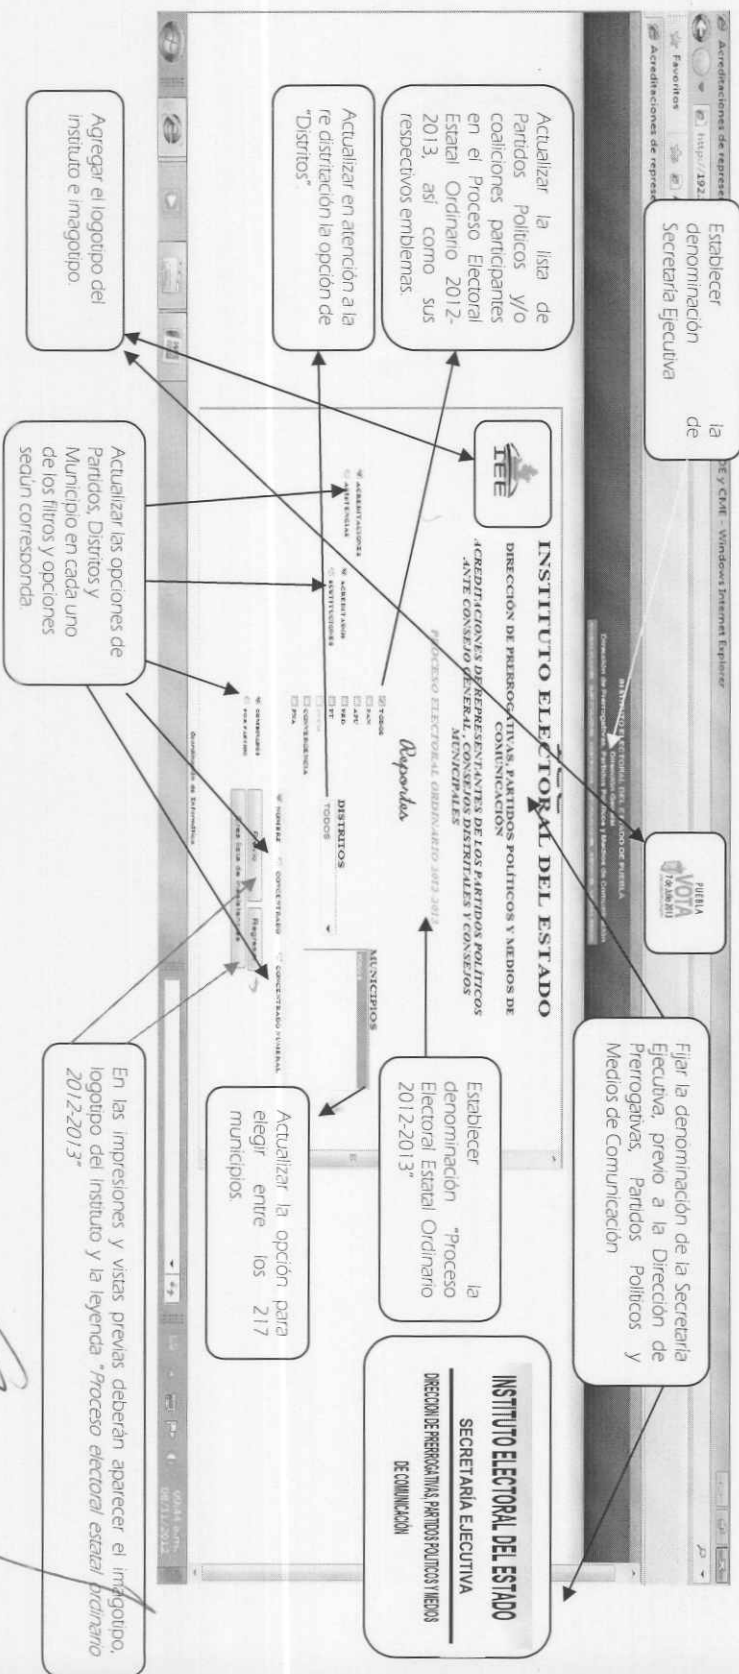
Acreditaciones de represe... DE y CME - Windows Internet Explorer

http://192...

Favoritos

Acreditaciones de repres...

Establecer la denominación de Secretaría Ejecutiva

Actualizar la lista de Partidos Políticos y/o coaliciones participantes en el Proceso Electoral Estatal Ordinario 2012-2013, así como sus respectivos emblemas.

Actualizar en atención a la re distritación la opción de "Distritos".

Agregar el logotipo del instituto e imagotipo.

Actualizar las opciones de Partidos, Distritos y Municipio en cada uno de los filtros y opciones según corresponda.

IEE

INSTITUTO ELECTORAL DEL ESTADO

DIRECCIÓN DE PRERROGATIVAS, PARTIDOS POLÍTICOS Y MEDIOS DE COMUNICACIÓN

ACREDITACIONES DE REPRESENTANTES DE LOS PARTIDOS POLÍTICOS ANTE CONSEJO GENERAL, CONSEJOS DISTRITALES Y CONSEJOS MUNICIPALES

PROCESO ELECTORAL ORDINARIO 2012-2013

Reportes

ACREDITACIONES

ASISTENCIAS

ACREDITADOS

SUSTITUCIONES

TODOS

PAN

PRI

PRD

PT

CONVERGENCIA

PNA

DISTRITOS

TODOS

MUNICIPIOS

NOMBRES

CONCENTRADO

CONCENTRADO GENERAL

GENERALES

POR PARTIDO

Regresar

PUEBLA VOTA

Fijar la denominación de la Secretaría Ejecutiva, previo a la Dirección de Prerrogativas, Partidos Políticos y Medios de Comunicación

Establecer la denominación "Proceso Electoral Estatal Ordinario 2012-2013"

Actualizar la opción para elegir entre los 217 municipios.

INSTITUTO ELECTORAL DEL ESTADO
SECRETARÍA EJECUTIVA
DIRECCIÓN DE PRERROGATIVAS, PARTIDOS POLÍTICOS Y MEDIOS DE COMUNICACIÓN

En las impresiones y vistas previas deberán aparecer el imagotipo, logotipo del instituto y la leyenda "Proceso electoral estatal ordinario 2012-2013"